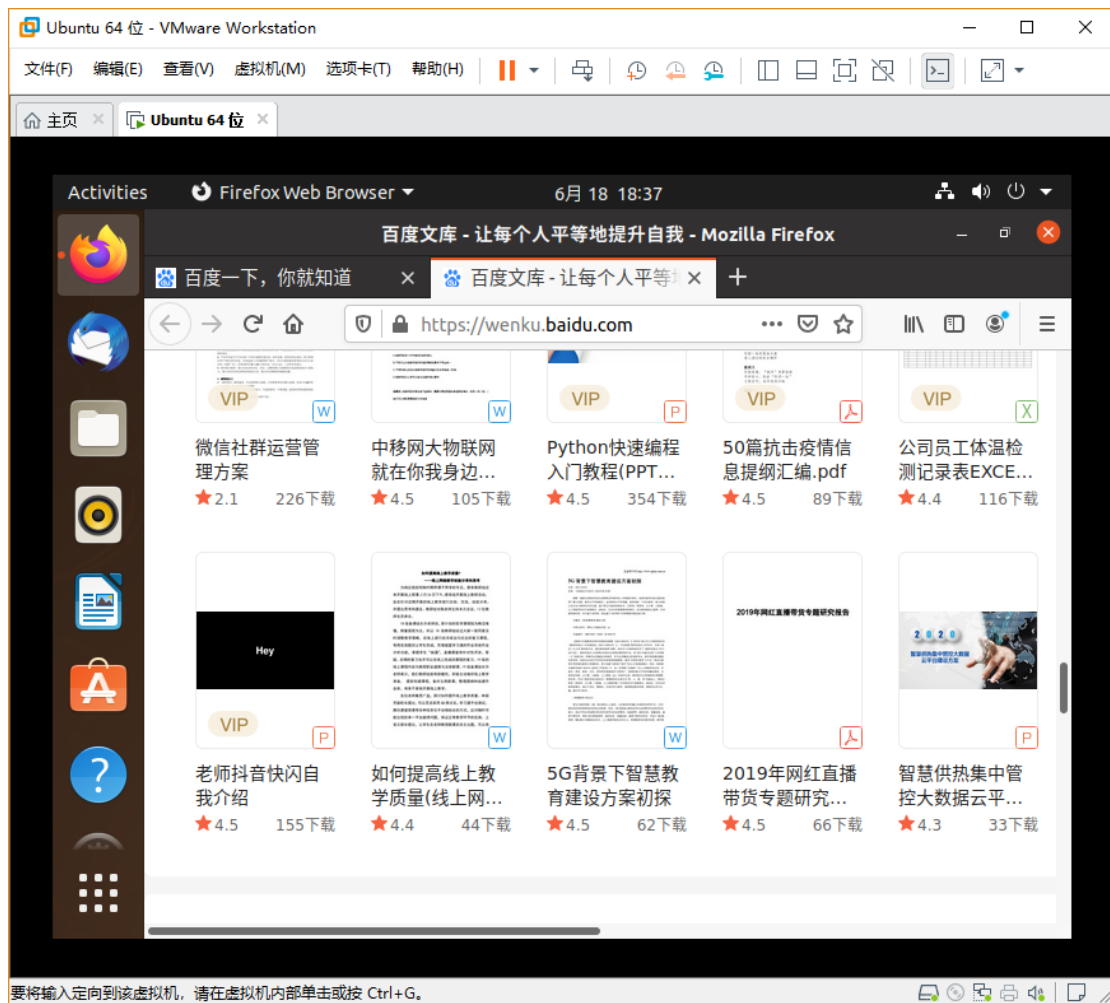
Ubuntu 64 位 - VMware Workstation

文件(F) 编辑(E) 查看(V) 虚拟机(M) 选项卡(T) 帮助(H)

主页 Ubuntu 64 位

Activities Firefox Web Browser 6月 18 18:37

百度文库 - 让每个人平等地提升自我 - Mozilla Firefox

百度一下，你就知道 百度文库 - 让每个人平等

https://wenku.baidu.com

VIP W
微信社群运营管理方案
2.1 226下载

W
中移网大物联网就在你我身边…
4.5 105下载

VIP P
Python快速编程入门教程(PPT…
4.5 354下载

VIP
50篇抗击疫情信息提纲汇编.pdf
4.5 89下载

VIP X
公司员工体温检测记录表EXCE…
4.4 116下载

Hey
VIP P
老师抖音快闪自我介绍
4.5 155下载

W
如何提高线上教学质量(线上网…
4.4 44下载

5G背景下智慧教育建设方案初探
W
5G背景下智慧教育建设方案初探
4.5 62下载

2019年网红直播带货专题研究报告
2019年网红直播带货专题研究…
4.5 66下载

2020
P
智慧供热集中管控大数据云平…
4.3 33下载

要将输入定向到该虚拟机，请在虚拟机内部单击或按 Ctrl+G。